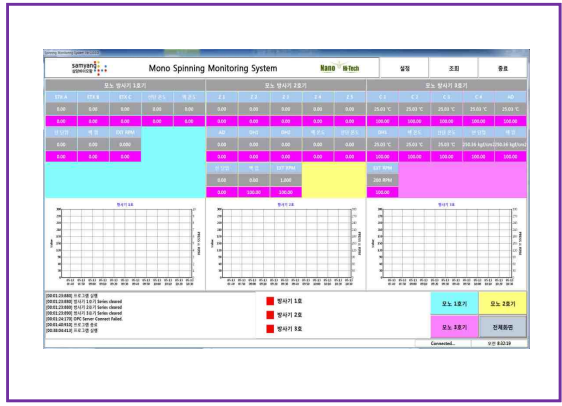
Mono Spinning Monitoring System

samyang

설정 | 조회 | 종료

모노 방사기 1호기

모노 방사기 2호기

모노 방사기 3호기

| 0.00 | 0.00 | 0.00 | 0.00 | 0.00 |
|---|---|---|---|---|

| 0.00 | 0.00 | 0.00 | 0.00 | 0.00 |
|---|---|---|---|---|

| 25.03 °C | 25.03 °C | 25.03 °C | 25.03 °C | 25.03 °C |
|---|---|---|---|---|
| 100.00 | 100.00 | 100.00 | 100.00 | 100.00 |

0.00 | 0.00 | 0.000
0.00 | 5.00 | 0.00

0.00 | 0.00 | 0.00 | 0.00 | 0.00

25.03 °C | 25.03 °C | 25.03 °C | 250.16 kgf/cm | 250.16 kgf/cm

0.00 | 0.00 | 1,000

260 RPM

[00:01:23:888] 프로그램 실행
[00:01:23:888] 방사기 1호기 Series cleared
[00:01:23:888] 방사기 2호기 Series cleared
[00:01:23:888] 방사기 3호기 Series cleared
[00:01:24:170] OPC Server Connect Failed.
[00:01:40:910] 프로그램 종료
[00:04:04:613] 프로그램 실행

방사기 1호
방사기 2호
방사기 3호

모노 1호기 | 모노 2호기
모노 3호기 | 전체화면

Connected...
오전 8:22:19